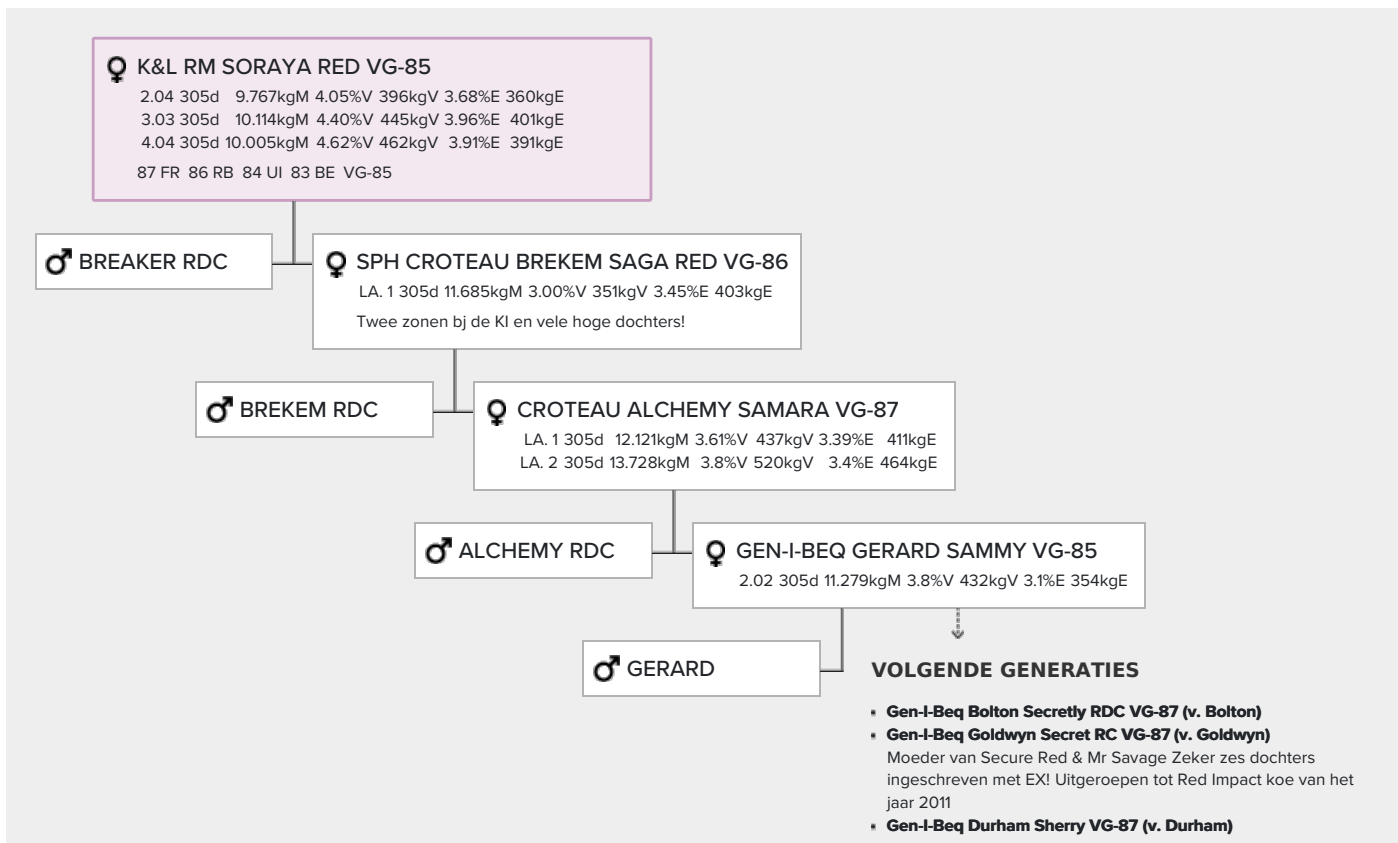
♀ K&L RM SORAYA RED VG-85

2.04 305d 9.767kgM 4.05%V 396kgV 3.68%E 360kgE
3.03 305d 10.114kgM 4.40%V 445kgV 3.96%E 401kgE
4.04 305d 10.005kgM 4.62%V 462kgV 3.91%E 391kgE

87 FR 86 RB 84 UI 83 BE VG-85

♂ BREAKER RDC

♀ SPH CROTEAU BREKEM SAGA RED VG-86

LA. 1 305d 11.685kgM 3.00%V 351kgV 3.45%E 403kgE

Twee zonen bj de KI en vele hoge dochters!

♂ BREKEM RDC

♀ CROTEAU ALCHEMY SAMARA VG-87

LA. 1 305d 12.121kgM 3.61%V 437kgV 3.39%E 411kgE
LA. 2 305d 13.728kgM 3.8%V 520kgV 3.4%E 464kgE

♂ ALCHEMY RDC

♀ GEN-I-BEQ GERARD SAMMY VG-85

2.02 305d 11.279kgM 3.8%V 432kgV 3.1%E 354kgE

♂ GERARD

VOLGENDE GENERATIES

- Gen-I-Beq Bolton Secretly RDC VG-87 (v. Bolton)
- Gen-I-Beq Goldwyn Secret RC VG-87 (v. Goldwyn)
Moeder van Secure Red & Mr Savage Zeker zes dochters ingeschreven met EX! Uitgeroepen tot Red Impact koe van het jaar 2011
- Gen-I-Beq Durham Sherry VG-87 (v. Durham)